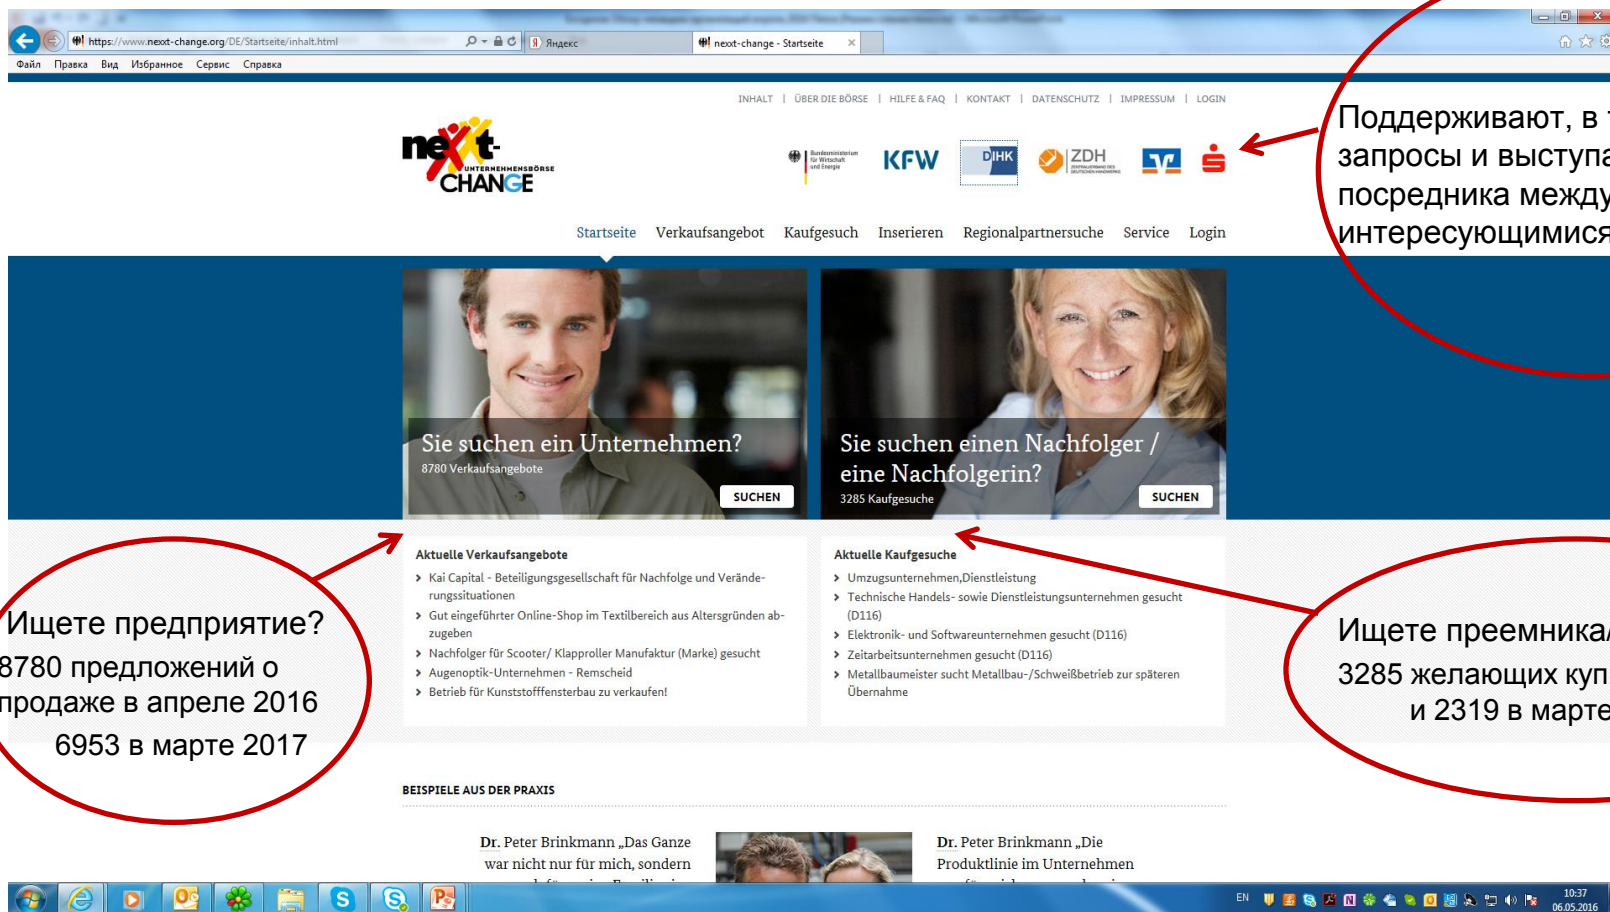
https://www.nexxt-change.org/DE/Startseite/inhalt.html

Яндекс

nexxt-change - Startseite

Файл Правка Вид Избранное Сервис Справка

INHALT | ÜBER DIE BÖRSE | HILFE & FAQ | KONTAKT | DATENSCHUTZ | IMPRESSUM | LOGIN

nexxt-CHANGE UNTERNEHMENSBÖRSE

Bundesministerium für Wirtschaft und Energie

KFW

DIHK

ZDH

Поддерживают, в т
запросы и выступа
посредника между
интересующимися

Startseite Verkaufsangebot Kaufgesuch Inserieren Regionalpartnersuche Service Login

Sie suchen ein Unternehmen?
8780 Verkaufsangebote
SUCHEN

Sie suchen einen Nachfolger / eine Nachfolgerin?
3285 Kaufgesuche
SUCHEN

Aktuelle Verkaufsangebote
› Kai Capital - Beteiligungsgesellschaft für Nachfolge und Veränderungssituationen
› Gut eingeführter Online-Shop im Textilbereich aus Altersgründen abzugeben
› Nachfolger für Scooter/ Klapproller Manufaktur (Marke) gesucht
› Augenoptik-Unternehmen - Remscheid
› Betrieb für Kunststofffensterbau zu verkaufen!

Aktuelle Kaufgesuche
› Umzugsunternehmen,Dienstleistung
› Technische Handels- sowie Dienstleistungsunternehmen gesucht (D116)
› Elektronik- und Softwareunternehmen gesucht (D116)
› Zeitarbeitsunternehmen gesucht (D116)
› Metallbaumeister sucht Metallbau-/Schweißbetrieb zur späteren Übernahme

Ищете предприятие?
8780 предложений о продаже в апреле 2016
6953 в марте 2017

Ищете преемника
3285 желающих куп
и 2319 в марте

BEISPIELE AUS DER PRAXIS

Dr. Peter Brinkmann „Das Ganze war nicht nur für mich, sondern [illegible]

Dr. Peter Brinkmann „Die Produktlinie im Unternehmen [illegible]

EN 10:37 06.05.2016